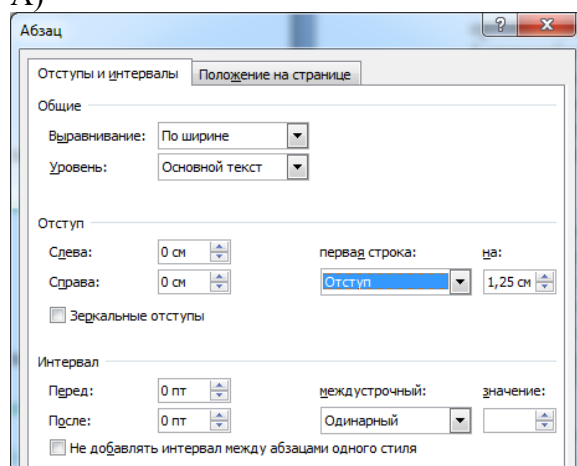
А)

Абзац

?

Отступы и интервалы | Положение на странице

Общие

Выравнивание: По ширине

Уровень: Основной текст

Отступ

Слева: 0 см

Справа: 0 см

первая строка: Отступ

на: 1,25 см

Зеркальные отступы

Интервал

Перед: 0 пт

После: 0 пт

междустрочный: Одинарный

значение:

Не добавлять интервал между абзацами одного стиля